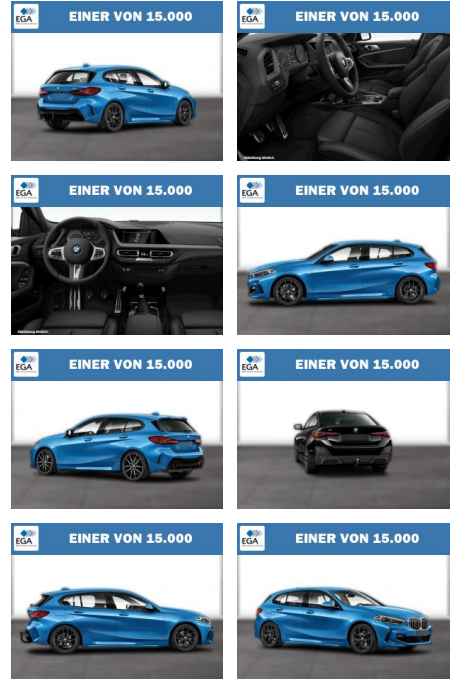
EGA EINER VON 15.000

EGA EINER VON 15.000

Abbildung ähnlich.

EGA EINER VON 15.000

Abbildung ähnlich.

EGA EINER VON 15.000

EGA EINER VON 15.000

EGA EINER VON 15.000

EGA EINER VON 15.000

EGA EINER VON 15.000